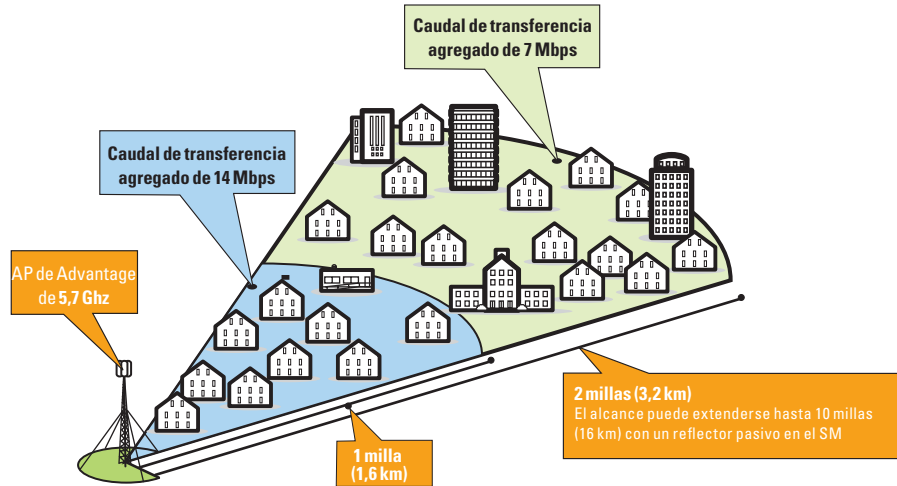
Caudal de transferencia agregado de 7 Mbps

Caudal de transferencia agregado de 14 Mbps

AP de Advantage de 5,7 Ghz

2 millas (3,2 km)
El alcance puede extenderse hasta 10 millas (16 km) con un reflector pasivo en el SM

1 milla (1,6 km)